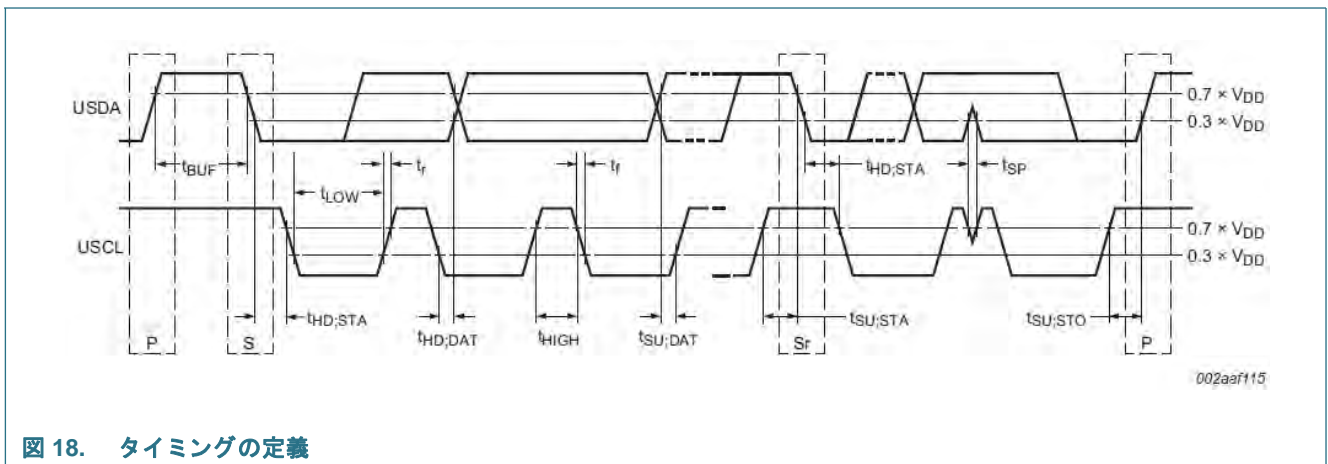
USDA

$0.7 \times V_{DD}$
$0.3 \times V_{DD}$

$t_{BUF}$
$t_r$
$t_f$
$t_{LOW}$
$t_{HD;STA}$
$t_{SP}$

USCL

$0.7 \times V_{DD}$
$0.3 \times V_{DD}$

$t_{HD;STA}$
$t_{HD;DAT}$
$t_{HIGH}$
$t_{SU;DAT}$
$t_{SU;STA}$
$t_{SU;STO}$

P
S
Sr
P

002aaf115

図 18. タイミングの定義